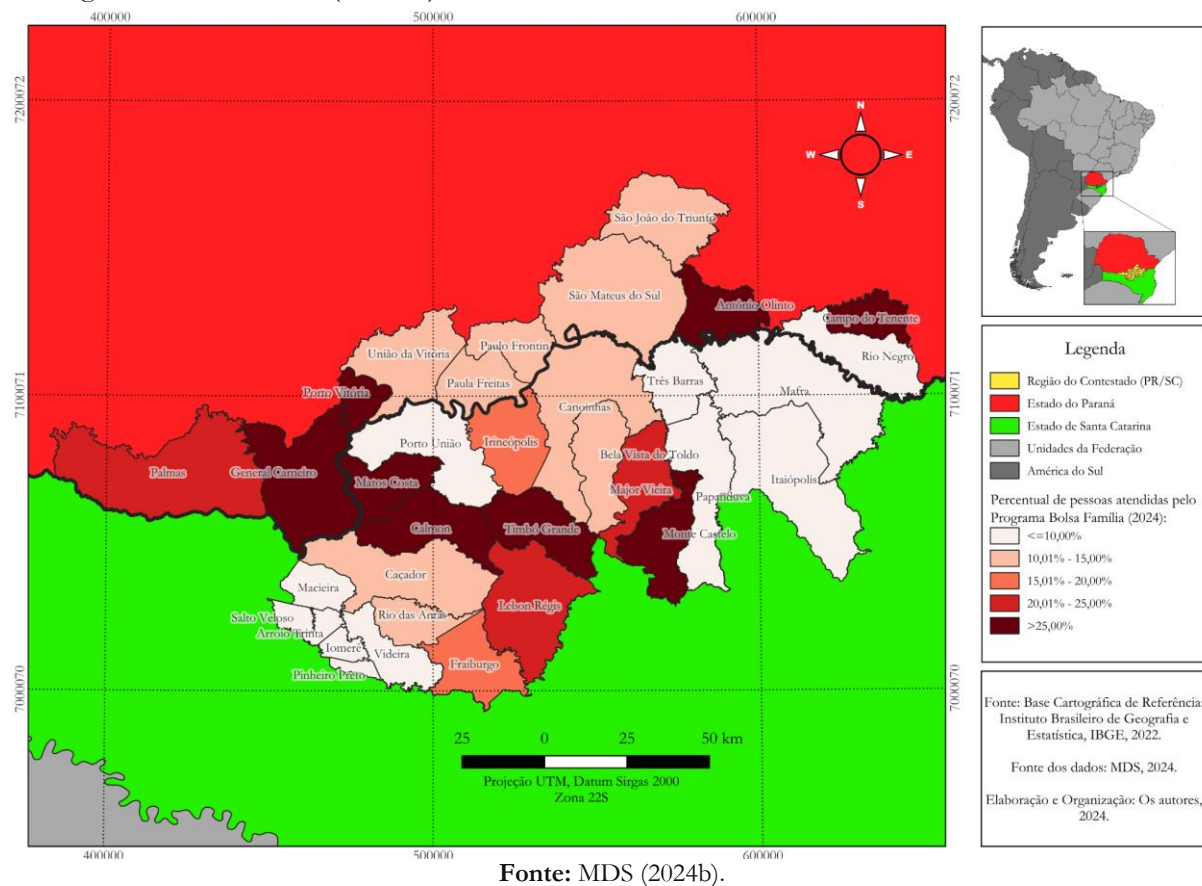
400000 500000 600000

7200072 7200072

N
W E
S

São João do Triunfo
São Mateus do Sul
Antônio Olinto
Campo do Tenente
Rio Negro
União da Vitória
Paulo Frontin
Paula Freitas
Porto Vitória
Três Barras
Mafra
Canoinhas
Porto União
Irineópolis
Bela Vista do Toldo
Palmas
General Carneiro
Matos Costa
Major Vieira
Papanduva
Itaiópolis
Calmon
Timbó Grande
Monte Castelo
Macieira
Caçador
Lebon Régis
Salto Veloso
Arroio Trinta
Rio das Antas
Iomerê
Videira
Fraiburgo
Pinheiro Preto

7100071 7100071

7000070 7000070

25 0 25 50 km
Projeção UTM, Datum Sirgas 2000
Zona 22S

400000 500000 600000

Legenda
Região do Contestado (PR/SC)
Estado do Paraná
Estado de Santa Catarina
Unidades da Federação
América do Sul

Percentual de pessoas atendidas pelo Programa Bolsa Família (2024):
<=10,00%
10,01% - 15,00%
15,01% - 20,00%
20,01% - 25,00%
>25,00%

Fonte: Base Cartográfica de Referência Instituto Brasileiro de Geografia e Estatística, IBGE, 2022.

Fonte dos dados: MDS, 2024.

Elaboração e Organização: Os autores, 2024.

Fonte: MDS (2024b).